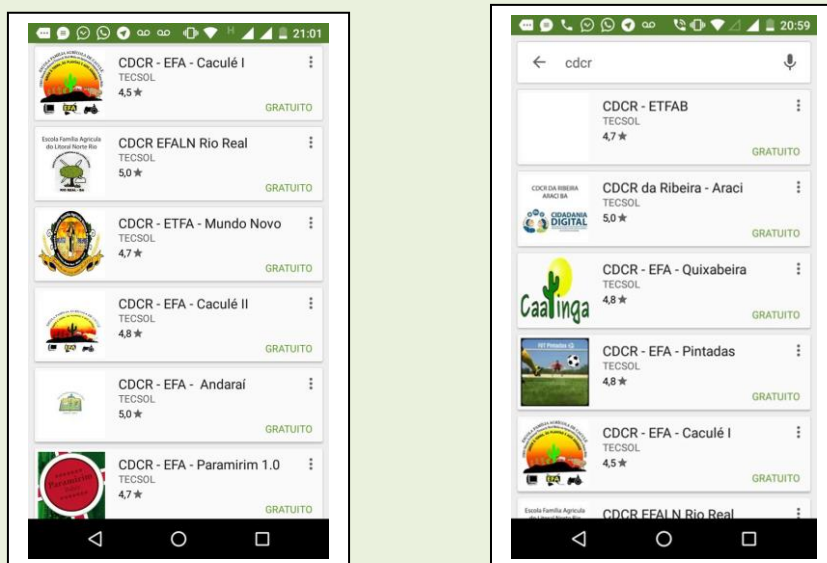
21:01

CDCR - EFA - Caculé I
TECSOL
4,5 ★
GRATUITO

Escola Família Agrícola do Litoral Norte Rio
CDCR EFALN Rio Real
TECSOL
5,0 ★
GRATUITO

CDCR - ETFA - Mundo Novo
TECSOL
4,7 ★
GRATUITO

CDCR - EFA - Caculé II
TECSOL
4,8 ★
GRATUITO

CDCR - EFA - Andaraí
TECSOL
5,0 ★
GRATUITO

Paramirim
CDCR - EFA - Paramirim 1.0
TECSOL
4,7 ★
GRATUITO

20:59

cdcr

CDCR - ETFAB
TECSOL
4,7 ★
GRATUITO

CDCR DA RIBEIRA ARACI BA
CIDADANIA DIGITAL
CDCR da Ribeira - Araci
TECSOL
5,0 ★
GRATUITO

Caatinga
CDCR - EFA - Quixabeira
4,8 ★
GRATUITO

EFA Pintadas
CDCR - EFA - Pintadas
TECSOL
4,8 ★
GRATUITO

CDCR - EFA - Caculé I
TECSOL
4,5 ★
GRATUITO

Escola Família Agrícola do Litoral Norte Rio
CDCR EFALN Rio Real